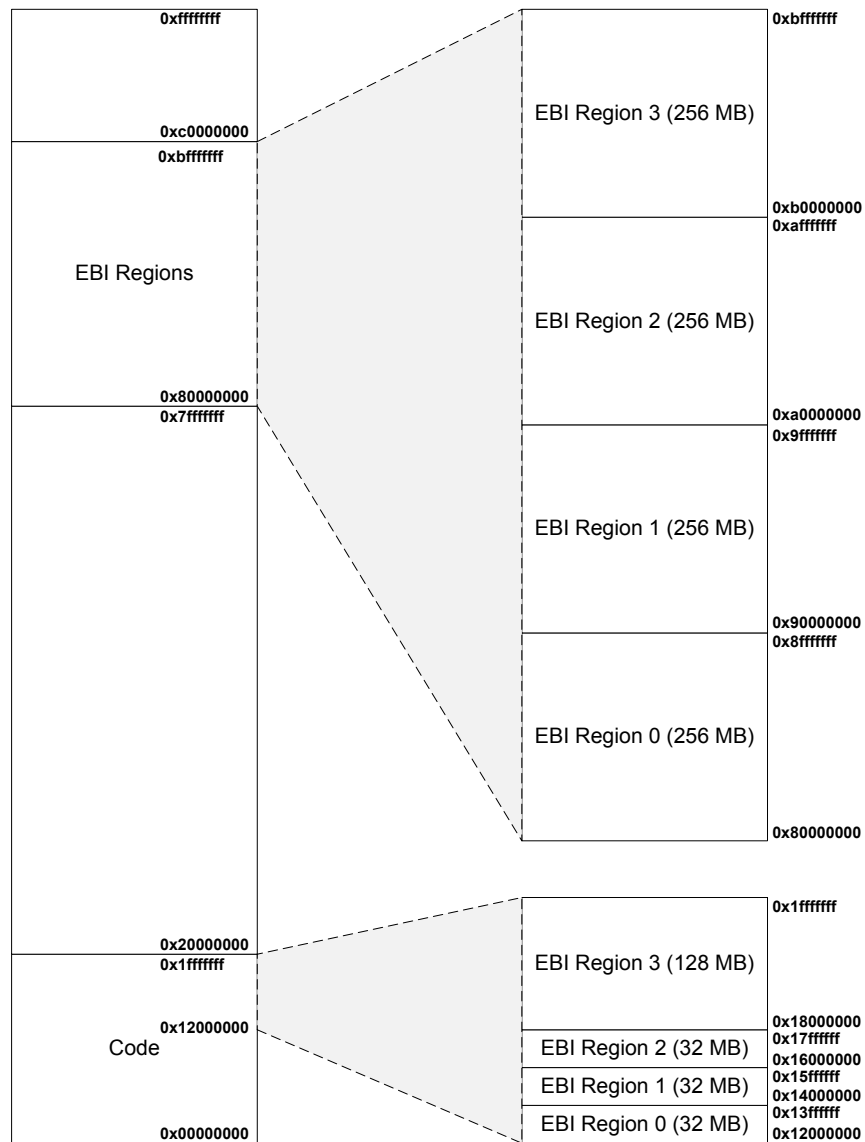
0xffffffff

0xc0000000
0xbfffffff

EBI Regions

0x80000000
0x7fffffff

0x20000000
0x1fffffff

0x12000000
Code

0x00000000

EBI Region 3 (256 MB)

EBI Region 2 (256 MB)

EBI Region 1 (256 MB)

EBI Region 0 (256 MB)

EBI Region 3 (128 MB)

EBI Region 2 (32 MB)

EBI Region 1 (32 MB)

EBI Region 0 (32 MB)

0xbfffffff

0xb0000000
0xafffffff

0xa0000000
0x9fffffff

0x90000000
0x8fffffff

0x80000000

0x1fffffff

0x18000000
0x17ffffff
0x16000000
0x15ffffff
0x14000000
0x13ffffff
0x12000000